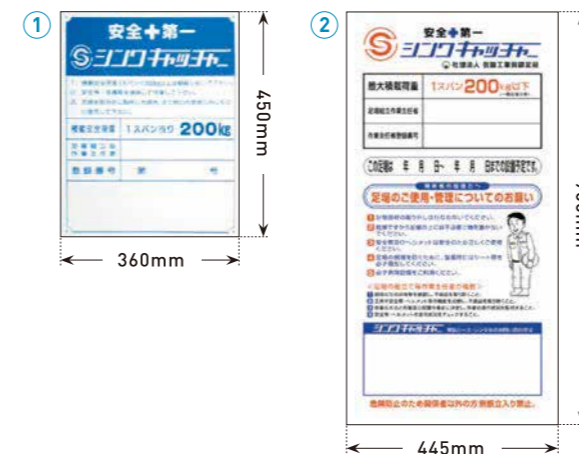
①

安全十第一

シンワキャッチャー

積載荷重 1スパンあたり 200kg

登録番号 第 号

450mm

360mm

②

安全十第一

シンワキャッチャー

社団法人 仮設工業会認定品

最大積載荷重 1スパン200kg以下

この足場は 年 月 日～ 年 月 日までの設置予定です。

足場のご使用・管理についてのお願い

シンワキャッチャー

危険防止のため関係者以外の方侵入立ち禁止。

445mm